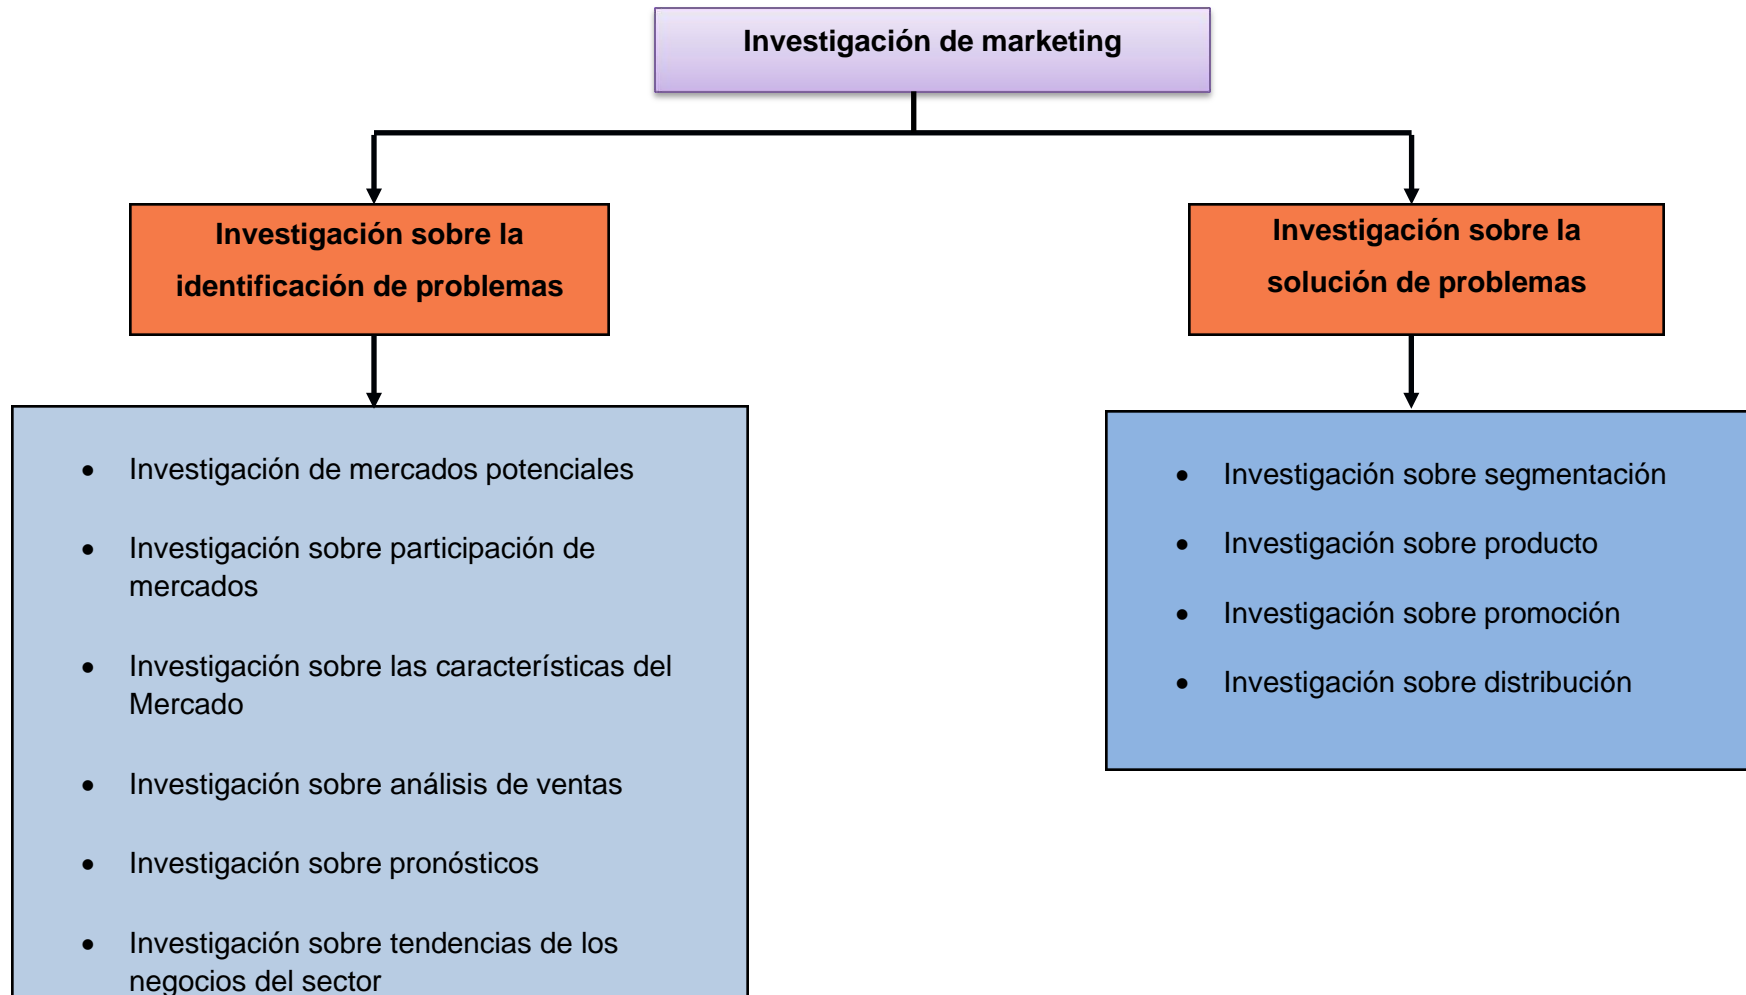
Investigación de marketing

Investigación sobre la identificación de problemas

- Investigación de mercados potenciales
- Investigación sobre participación de mercados
- Investigación sobre las características del Mercado
- Investigación sobre análisis de ventas
- Investigación sobre pronósticos
- Investigación sobre tendencias de los negocios del sector

Investigación sobre la solución de problemas

- Investigación sobre segmentación
- Investigación sobre producto
- Investigación sobre promoción
- Investigación sobre distribución